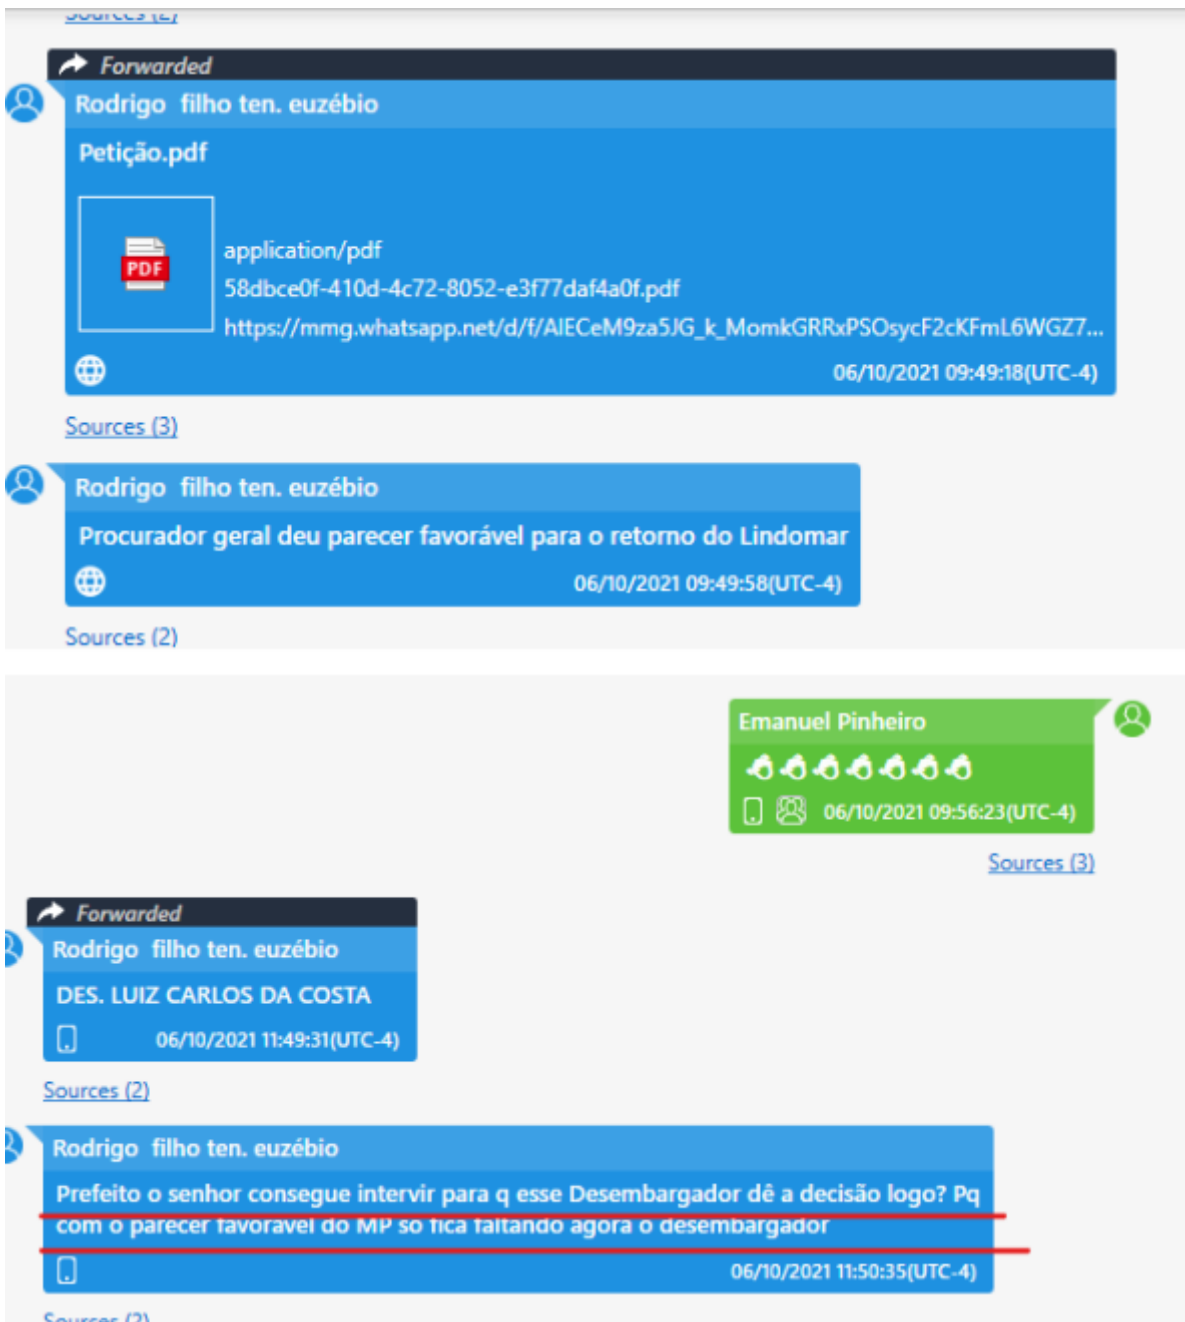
Sources (2)

Forwarded

Rodrigo filho ten. euzébio

Petição.pdf

PDF

application/pdf
58dbce0f-410d-4c72-8052-e3f77daf4a0f.pdf
https://mmg.whatsapp.net/d/f/AIECeM9za5JG_k_MomkGRRxPSOsycF2cKFmL6WGZ7...

06/10/2021 09:49:18(UTC-4)

Sources (3)

Rodrigo filho ten. euzébio

Procurador geral deu parecer favorável para o retorno do Lindomar

06/10/2021 09:49:58(UTC-4)

Sources (2)

Emanuel Pinheiro

👏👏👏👏👏👏👏

06/10/2021 09:56:23(UTC-4)

Sources (3)

Forwarded

Rodrigo filho ten. euzébio

DES. LUIZ CARLOS DA COSTA

06/10/2021 11:49:31(UTC-4)

Sources (2)

Rodrigo filho ten. euzébio

Prefeito o senhor consegue intervir para q esse Desembargador dê a decisão logo? Pq com o parecer favorável do MP só fica faltando agora o desembargador

06/10/2021 11:50:35(UTC-4)

Sources (2)